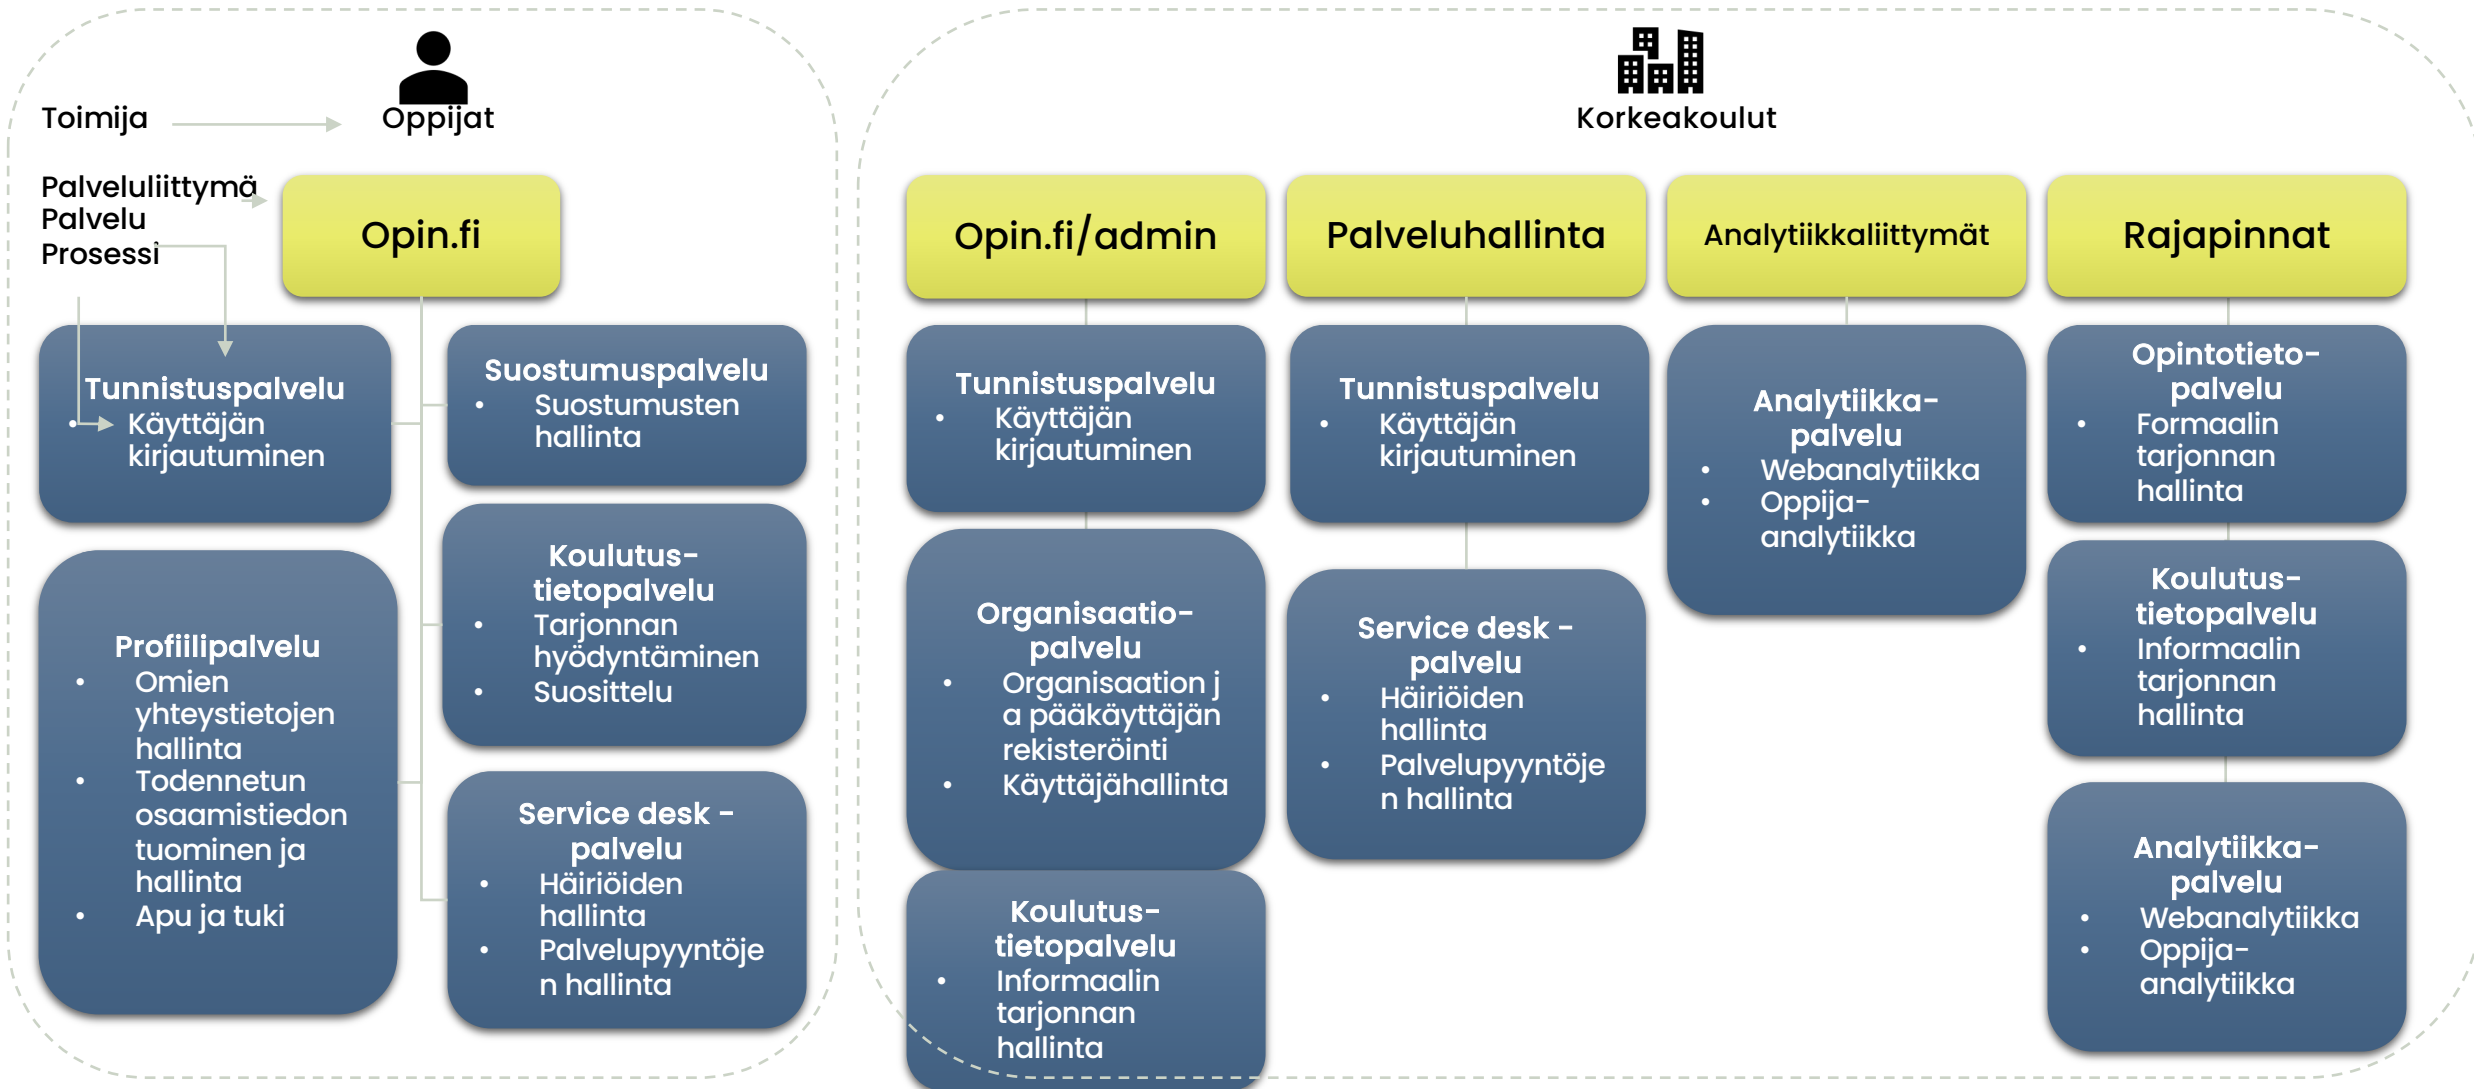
Toimija

Oppijat

Palveluliittymä
Palvelu
Prosessi

Opin.fi

Tunnistuspalvelu
Käyttäjän kirjautuminen

Suostumuspalvelu
• Suostumusten hallinta

Koulutus-tietopalvelu
• Tarjonnan hyödyntäminen
• Suosittelu

Profiilipalvelu
• Omien yhteystietojen hallinta
• Todennetun osaamistiedon tuominen ja hallinta
• Apu ja tuki

Service desk -palvelu
• Häiriöiden hallinta
• Palvelupyyntöjen hallinta

Korkeakoulut

Opin.fi/admin

Tunnistuspalvelu
• Käyttäjän kirjautuminen

Organisaatio-palvelu
• Organisaation ja pääkäyttäjän rekisteröinti
• Käyttäjähallinta

Koulutus-tietopalvelu
• Informaalin tarjonnan hallinta

Palveluhallinta

Tunnistuspalvelu
• Käyttäjän kirjautuminen

Service desk -palvelu
• Häiriöiden hallinta
• Palvelupyyntöjen hallinta

Analytiikkaliittymät

Analytiikka-palvelu
• Webanalytiikka
• Oppija-analytiikka

Rajapinnat

Opintotieto-palvelu
• Formaalin tarjonnan hallinta

Koulutus-tietopalvelu
• Informaalin tarjonnan hallinta

Analytiikka-palvelu
• Webanalytiikka
• Oppija-analytiikka